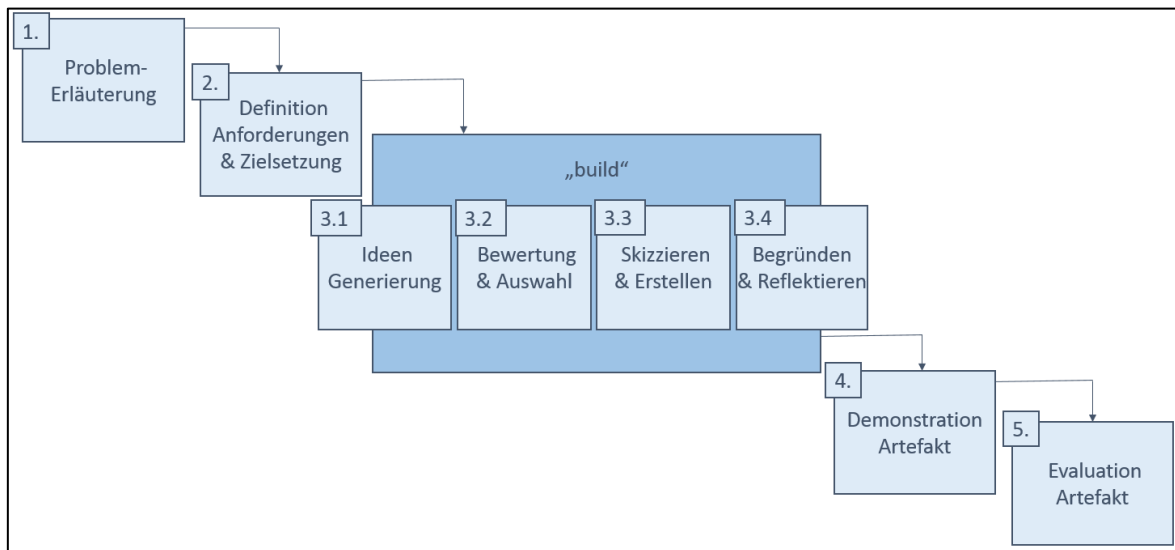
1.
Problem-Erläuterung

2.
Definition Anforderungen & Zielsetzung

„build“

3.1
Ideen Generierung

3.2
Bewertung & Auswahl

3.3
Skizzieren & Erstellen

3.4
Begründen & Reflektieren

4.
Demonstration Artefakt

5.
Evaluation Artefakt